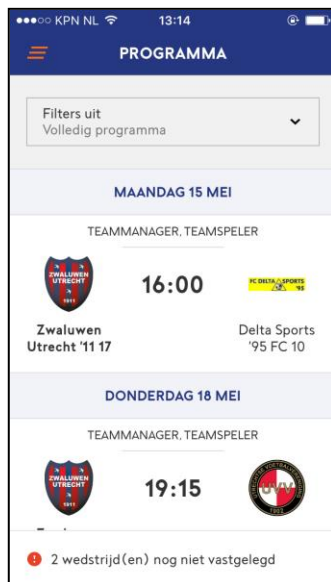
●●●○○ KPN NL 13:14

PROGRAMMA

Filters uit
Volledig programma

MAANDAG 15 MEI

TEAMMANAGER, TEAMSPELER

ZWALUWEN UTRECHT 1911

16:00

FC DELTA SPORTS '95

Zwaluwen Utrecht '11 17

Delta Sports '95 FC 10

DONDERDAG 18 MEI

TEAMMANAGER, TEAMSPELER

ZWALUWEN UTRECHT 1911

19:15

UVV

2 wedstrijd(en) nog niet vastgelegd